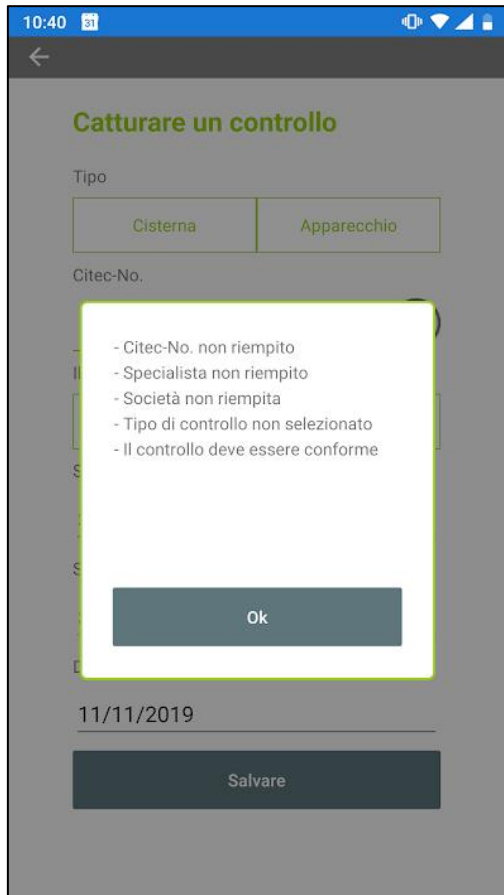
10:40 31

Catturare un controllo

Tipo

Cisterna | Apparecchio

Citec-No.

- Citec-No. non riempito
- Specialista non riempito
- Società non riempita
- Tipo di controllo non selezionato
- Il controllo deve essere conforme

Ok

11/11/2019

Salvare